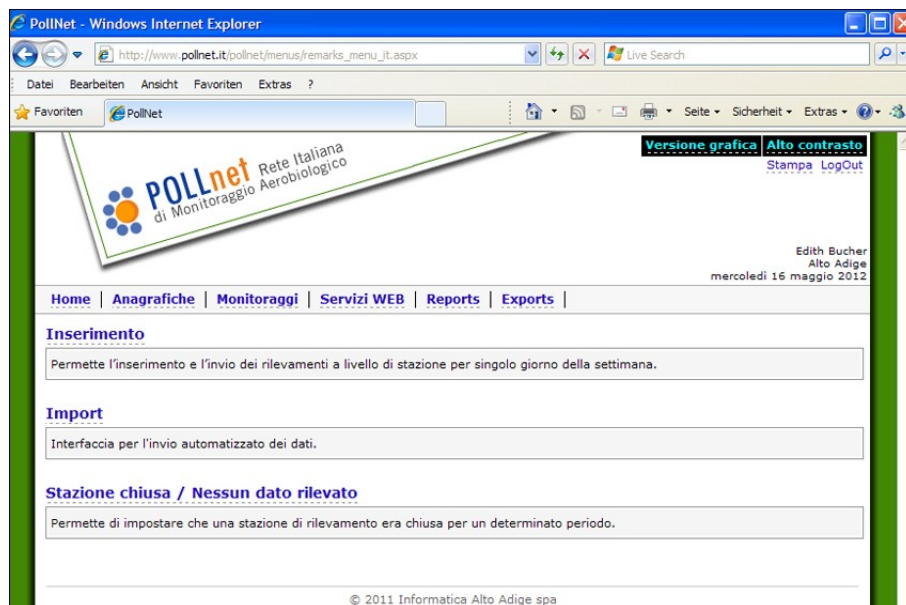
PollNet - Windows Internet Explorer

http://www.pollnet.it/pollnet/menus/remarks_menu_it.aspx

Live Search

Datei Bearbeiten Ansicht Favoriten Extras ?

Favoriten PollNet

Seite Sicherheit Extras

POLLnet Rete Italiana di Monitoraggio Aerobiologico

Versione grafica Alto contrasto
Stampa LogOut

Edith Bucher
Alto Adige
mercoledì 16 maggio 2012

Home | Anagrafiche | Monitoraggi | Servizi WEB | Reports | Exports |

Inserimento

Permette l'inserimento e l'invio dei rilevamenti a livello di stazione per singolo giorno della settimana.

Import

Interfaccia per l'invio automatizzato dei dati.

Stazione chiusa / Nessun dato rilevato

Permette di impostare che una stazione di rilevamento era chiusa per un determinato periodo.

© 2011 Informatica Alto Adige spa